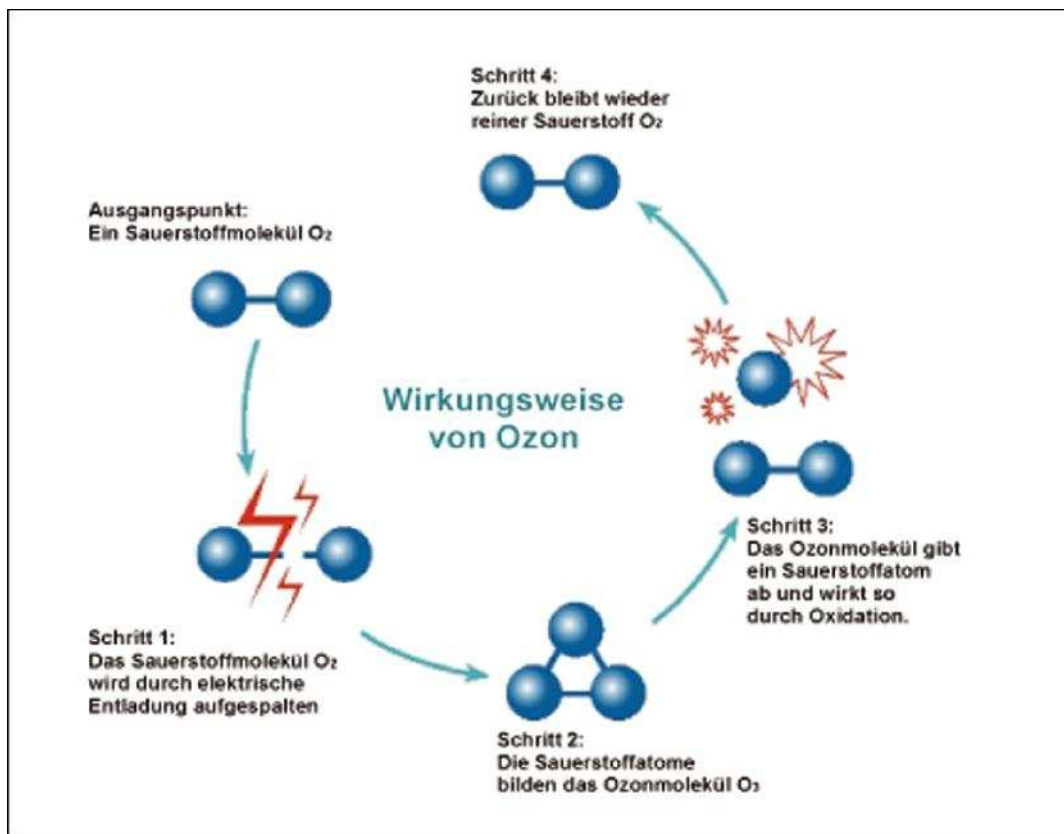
Schritt 4:
Zurück bleibt wieder reiner Sauerstoff $O_2$

Ausgangspunkt:
Ein Sauerstoffmolekül $O_2$

Wirkungsweise von Ozon

Schritt 3:
Das Ozonmolekül gibt ein Sauerstoffatom ab und wirkt so durch Oxidation.

Schritt 1:
Das Sauerstoffmolekül $O_2$ wird durch elektrische Entladung aufgespalten

Schritt 2:
Die Sauerstoffatome bilden das Ozonmolekül $O_3$